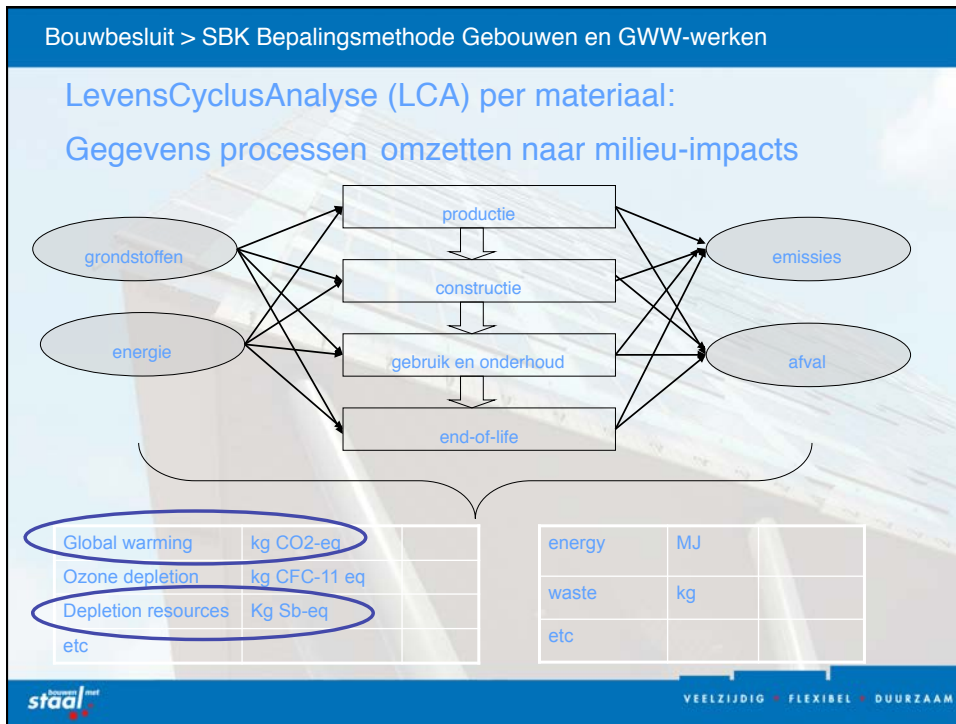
Bouwbesluit > SBK Bepalingsmethode Gebouwen en GWW-werken

LevensCyclusAnalyse (LCA) per materiaal:

Gegevens processen omzetten naar milieu-impacts

grondstoffen

energie

productie

constructie

gebruik en onderhoud

end-of-life

emissies

afval

| Global warming | kg CO2-eq | |
|---|---|---|
| Ozone depletion | kg CFC-11 eq | |
| Depletion resources | Kg Sb-eq | |
| etc | | |

| energy | MJ | |
|---|---|---|
| waste | kg | |
| etc | | |

bouwen met staal

VEELZIJDIG • FLEXIBEL • DUURZAAM